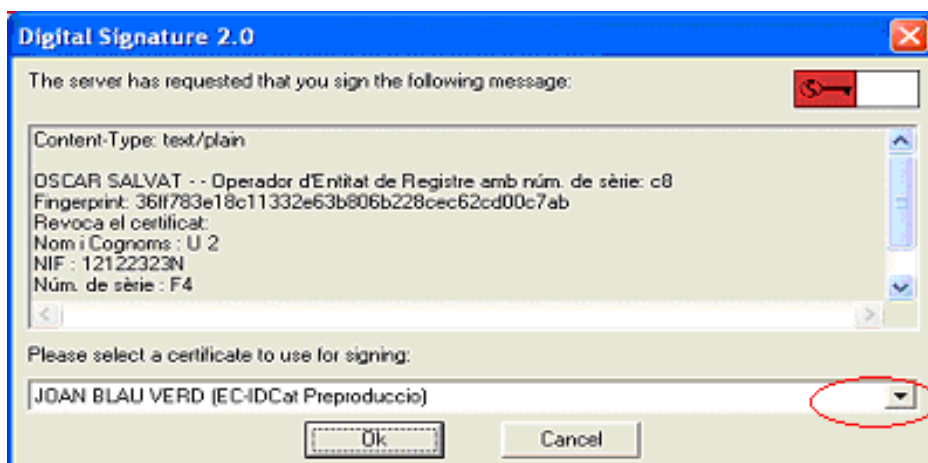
Digital Signature 2.0

The server has requested that you sign the following message:

Content-Type: text/plain

OSCAR SALVAT - - Operador d'Entitat de Registre amb núm. de sèrie: c8
Fingerprint: 36ff783e18c11332e63b806b228cec62cd00c7ab
Revoca el certificat:
Nom i Cognoms : U 2
NIF : 12122323N
Núm. de sèrie : F4

Please select a certificate to use for signing:

JOAN BLAU VERD (EC-IDCat Preproduccio)

Ok

Cancel